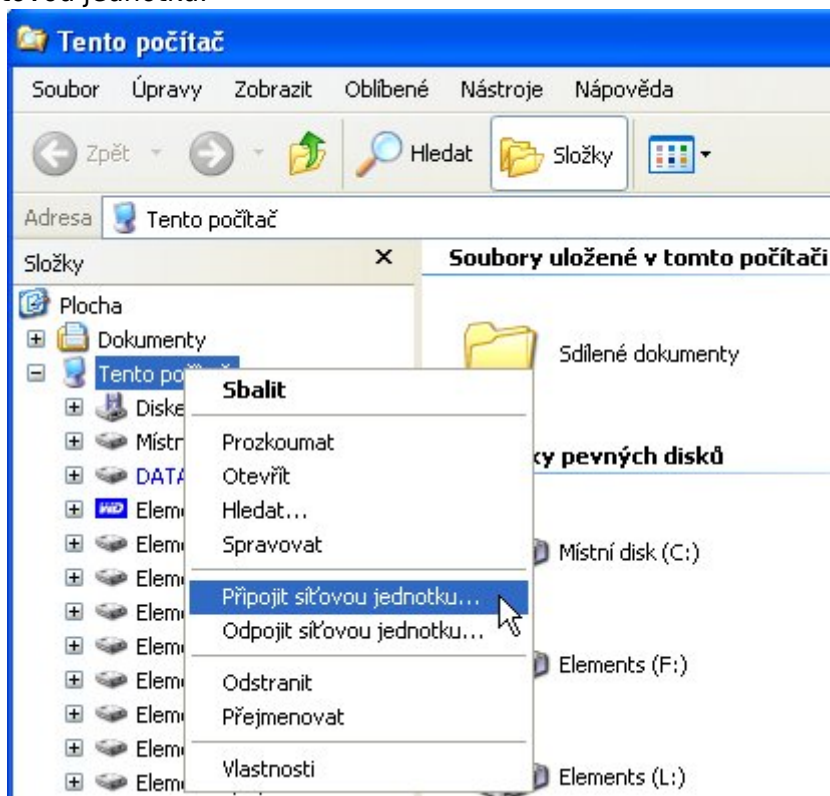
ťovou jednotku.

Tento počítač

Soubor Úpravy Zobrazit Oblíbené Nástroje Nápověda

Zpět Hledat Složky

Adresa Tento počítač

Složky ×

Plocha
Dokumenty
Tento poč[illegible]
Diske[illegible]
Místn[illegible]
DATA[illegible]
WD Elem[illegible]
Elem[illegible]
Elem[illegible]
Elem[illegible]
Elem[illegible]
Elem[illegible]
Elem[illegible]
Elem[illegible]
Elem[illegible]

Sbalit
Prozkoumat
Otevřít
Hledat...
Spravovat
Připojit síťovou jednotku...
Odpojit síťovou jednotku...
Odstranit
Přejmenovat
Vlastnosti

Soubory uložené v tomto počítači

Sdílené dokumenty

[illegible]ky pevných disků

Místní disk (C:)

Elements (F:)

Elements (L:)